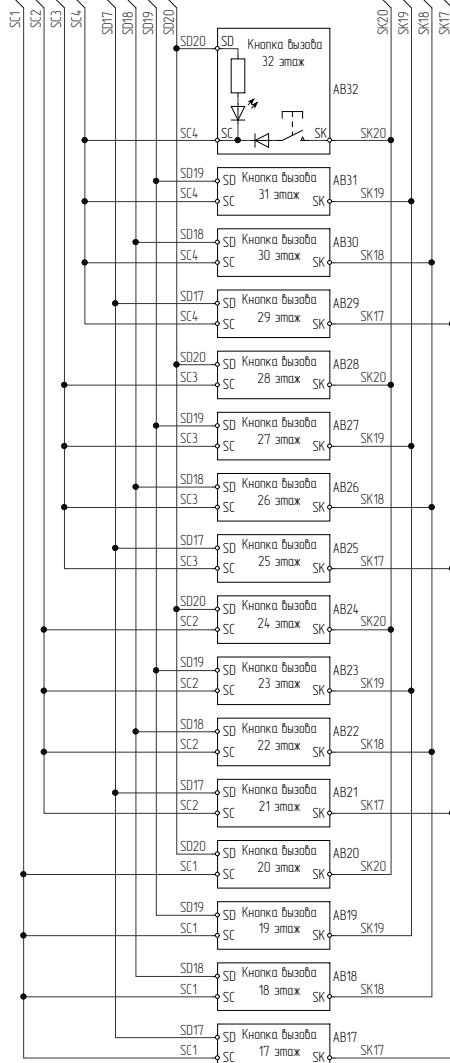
SC1 SC2 SC3 SC4 SD17 SD18 SD19 SD20

SK20 SK19 SK18 SK17

SD20 SD Кнопка вызова 32 этаж AB32
SC4 SC SK SK20

SD19 SD Кнопка вызова 31 этаж AB31
SC4 SC SK SK19

SD18 SD Кнопка вызова 30 этаж AB30
SC4 SC SK SK18

SD17 SD Кнопка вызова 29 этаж AB29
SC4 SC SK SK17

SD20 SD Кнопка вызова 28 этаж AB28
SC3 SC SK SK20

SD19 SD Кнопка вызова 27 этаж AB27
SC3 SC SK SK19

SD18 SD Кнопка вызова 26 этаж AB26
SC3 SC SK SK18

SD17 SD Кнопка вызова 25 этаж AB25
SC3 SC SK SK17

SD20 SD Кнопка вызова 24 этаж AB24
SC2 SC SK SK20

SD19 SD Кнопка вызова 23 этаж AB23
SC2 SC SK SK19

SD18 SD Кнопка вызова 22 этаж AB22
SC2 SC SK SK18

SD17 SD Кнопка вызова 21 этаж AB21
SC2 SC SK SK17

SD20 SD Кнопка вызова 20 этаж AB20
SC1 SC SK SK20

SD19 SD Кнопка вызова 19 этаж AB19
SC1 SC SK SK19

SD18 SD Кнопка вызова 18 этаж AB18
SC1 SC SK SK18

SD17 SD Кнопка вызова 17 этаж AB17
SC1 SC SK SK17